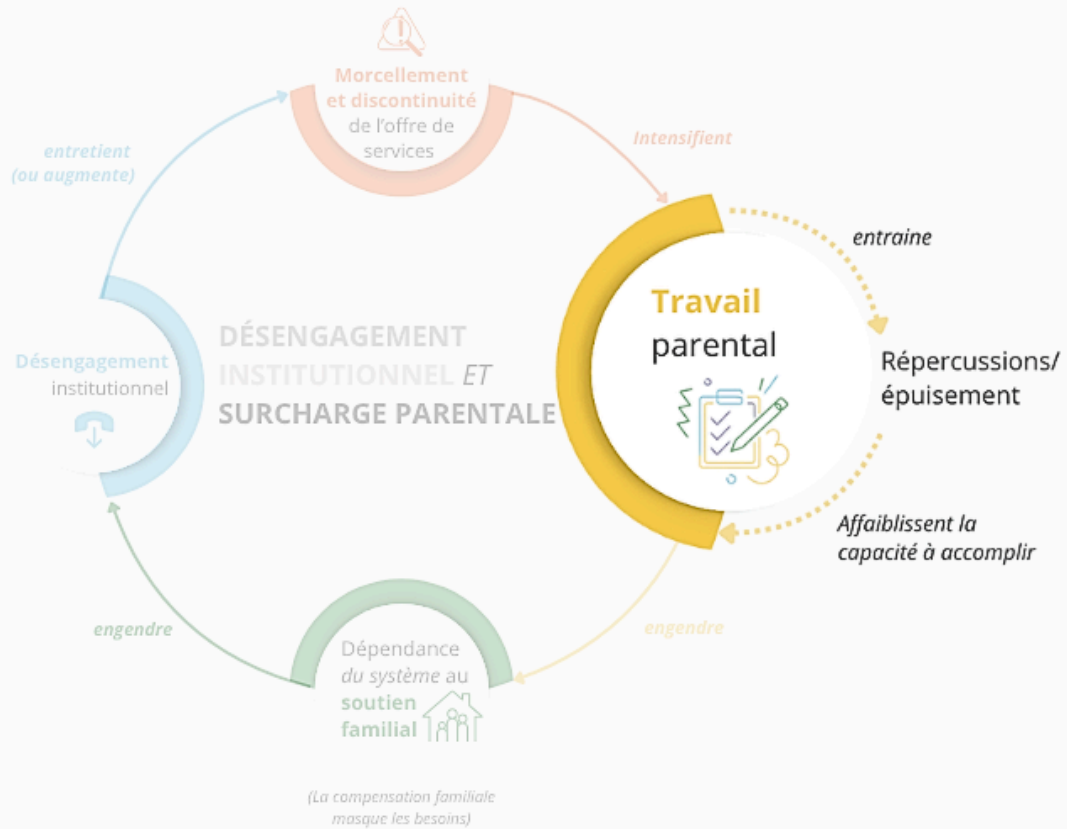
Morcellement et discontinuité de l'offre de services

Intensifient

entretient (ou augmente)

Travail parental

entraine

Répercussions/ épuisement

Affaiblissent la capacité à accomplir

DÉSENGAGEMENT INSTITUTIONNEL ET SURCHARGE PARENTALE

Désengagement institutionnel

engendre

engendre

Dépendance du système au soutien familial

(La compensation familiale masque les besoins)